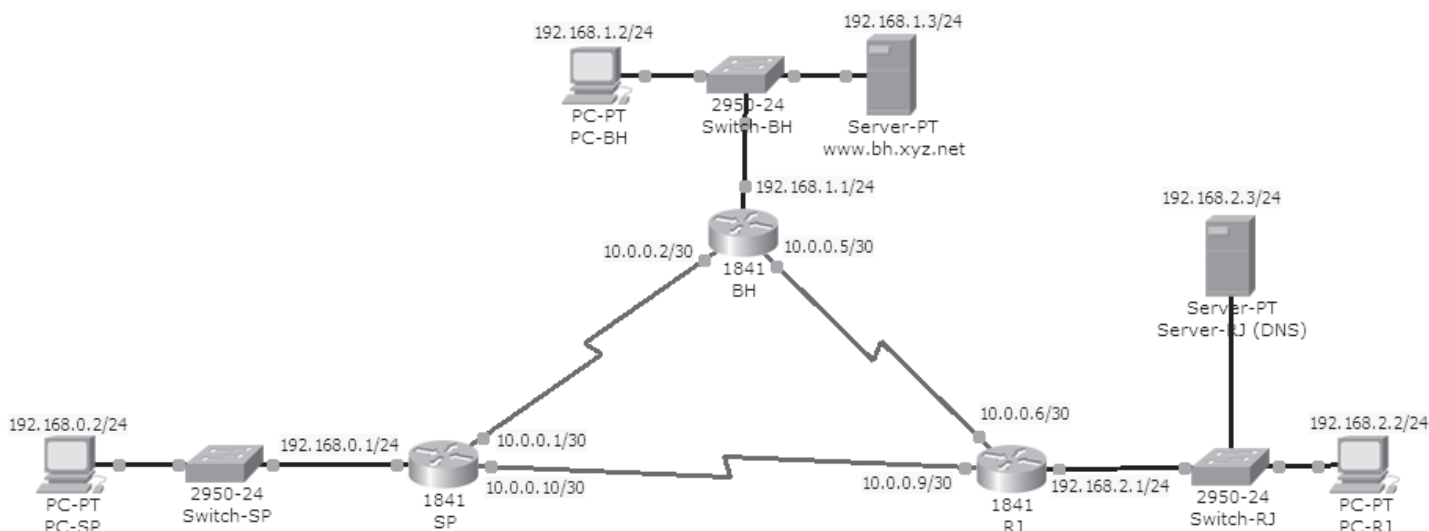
192.168.1.2/24

PC-PT
PC-BH

2950-24
Switch-BH

192.168.1.3/24

Server-PT
www.bh.xyz.net

192.168.1.1/24

10.0.0.2/30

10.0.0.5/30

1841
BH

192.168.2.3/24

Server-PT
Server-RJ (DNS)

192.168.0.2/24

PC-PT
PC-SP

2950-24
Switch-SP

192.168.0.1/24

10.0.0.1/30

10.0.0.10/30

1841
SP

10.0.0.6/30

10.0.0.9/30

1841
RJ

192.168.2.1/24

2950-24
Switch-RJ

192.168.2.2/24

PC-PT
PC-RJ